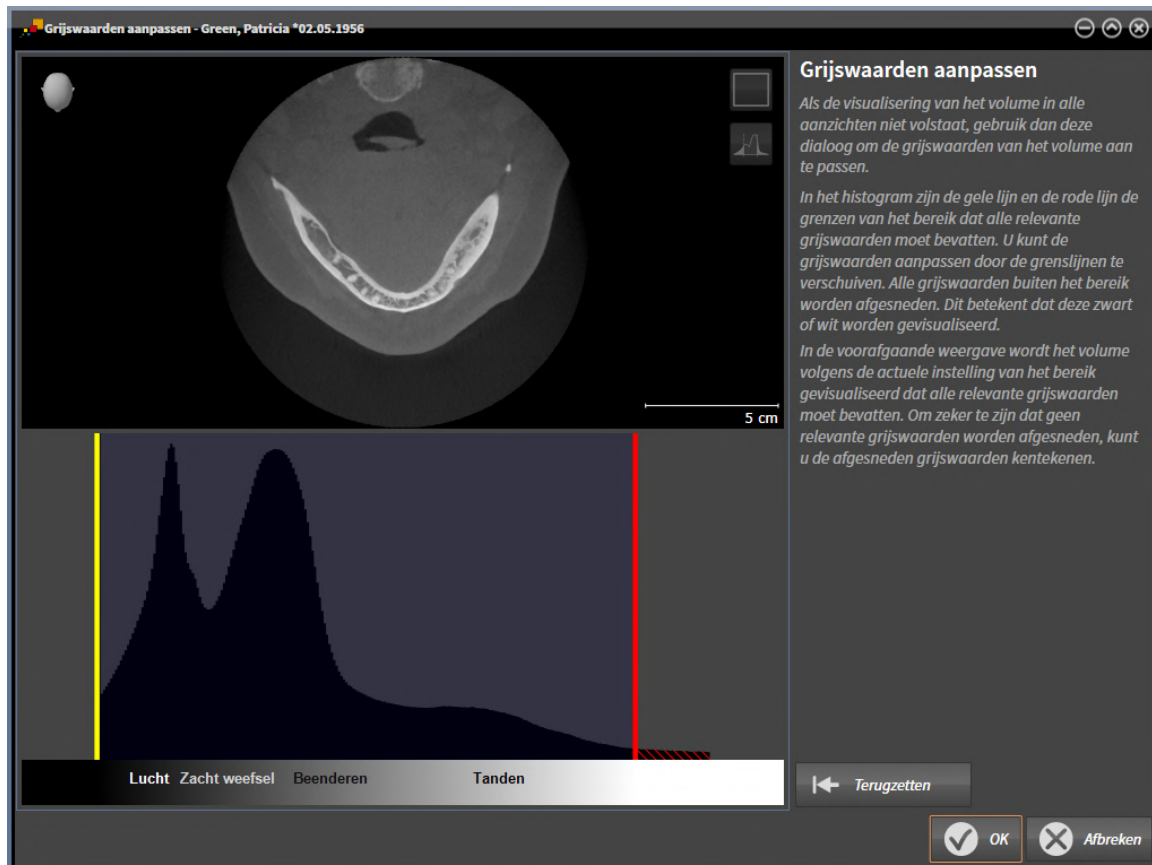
Grijswaarden aanpassen - Green, Patricia *02.05.1956

5 cm

Lucht Zacht weefsel Beenderen Tanden

Grijswaarden aanpassen

Als de visualisering van het volume in alle aanzichten niet volstaat, gebruik dan deze dialoog om de grijswaarden van het volume aan te passen.

In het histogram zijn de gele lijn en de rode lijn de grenzen van het bereik dat alle relevante grijswaarden moet bevatten. U kunt de grijswaarden aanpassen door de grenslijnen te verschuiven. Alle grijswaarden buiten het bereik worden afgesneden. Dit betekent dat deze zwart of wit worden gevisualiseerd.

In de voorafgaande weergave wordt het volume volgens de actuele instelling van het bereik gevisualiseerd dat alle relevante grijswaarden moet bevatten. Om zeker te zijn dat geen relevante grijswaarden worden afgesneden, kunt u de afgesneden grijswaarden kentekenen.

Terugzetten

OK

Afbreken